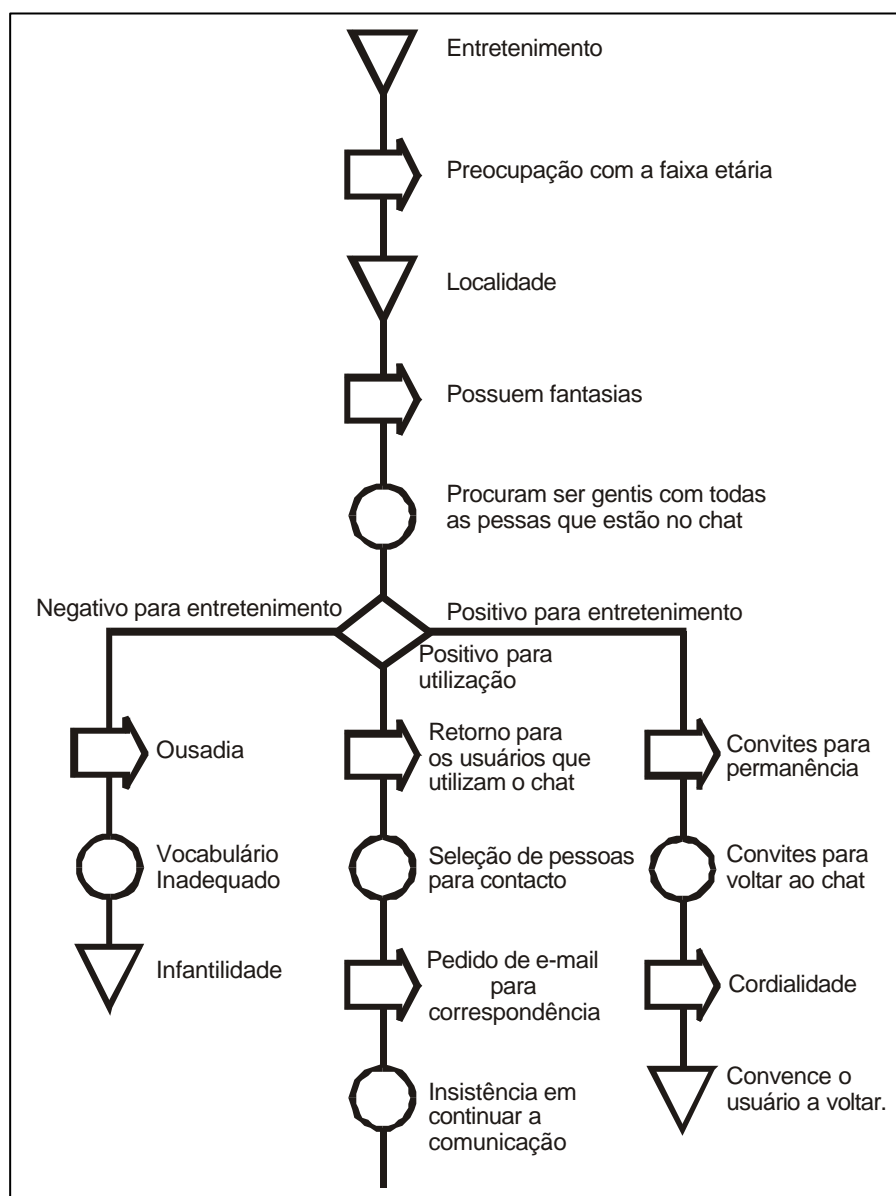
Entretenimento

Preocupação com a faixa etária

Localidade

Possuem fantasias

Procuram ser gentis com todas as pessas que estão no chat

Negativo para entretenimento

Positivo para entretenimento

Positivo para utilização

Ousadia

Vocabulário Inadequado

Infantilidade

Retorno para os usuários que utilizam o chat

Seleção de pessoas para contacto

Pedido de e-mail para correspondência

Insistência em continuar a comunicação

Convites para permanência

Convites para voltar ao chat

Cordialidade

Convence o usuário a voltar.